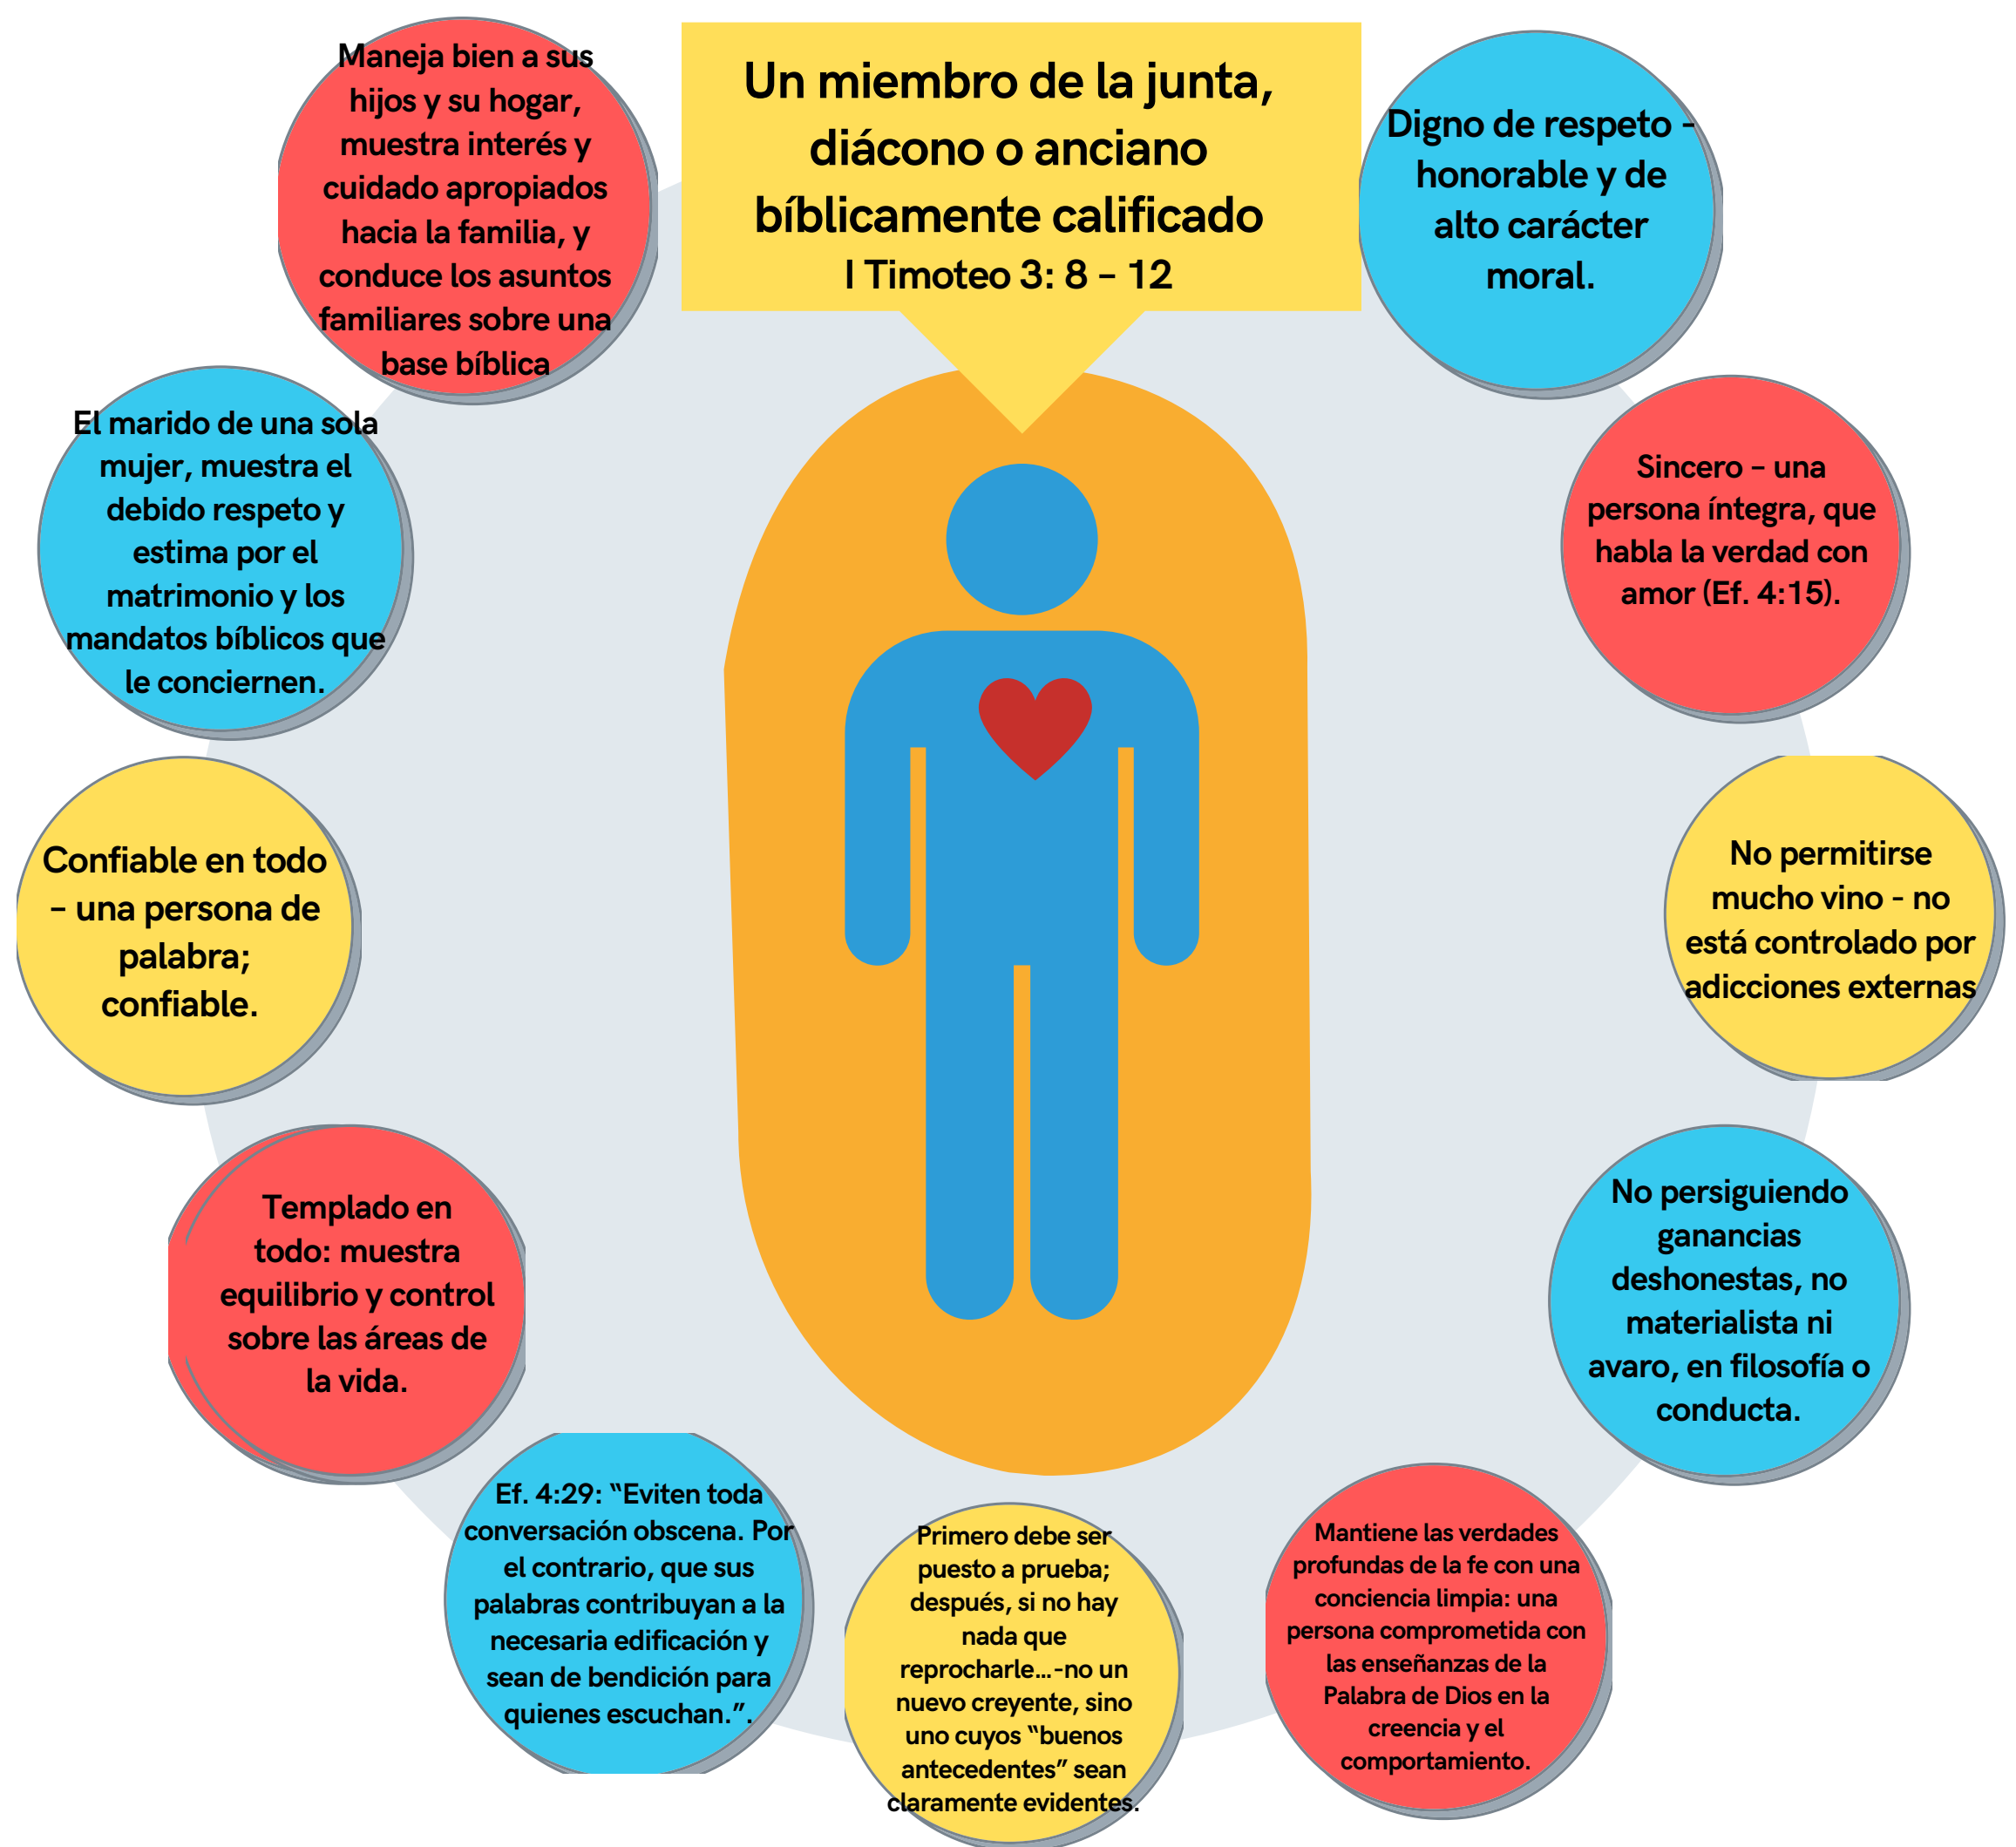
Un miembro de la junta, diácono o anciano bíblicamente calificado
I Timoteo 3: 8 – 12

Digno de respeto - honorable y de alto carácter moral.

Sincero – una persona íntegra, que habla la verdad con amor (Ef. 4:15).

No permitirse mucho vino - no está controlado por adicciones externas

No persiguiendo ganancias deshonestas, no materialista ni avaro, en filosofía o conducta.

Mantiene las verdades profundas de la fe con una conciencia limpia: una persona comprometida con las enseñanzas de la Palabra de Dios en la creencia y el comportamiento.

Primero debe ser puesto a prueba; después, si no hay nada que reprocharle…-no un nuevo creyente, sino uno cuyos "buenos antecedentes" sean claramente evidentes.

Ef. 4:29: "Eviten toda conversación obscena. Por el contrario, que sus palabras contribuyan a la necesaria edificación y sean de bendición para quienes escuchan.".

Templado en todo: muestra equilibrio y control sobre las áreas de la vida.

Confiable en todo – una persona de palabra; confiable.

El marido de una sola mujer, muestra el debido respeto y estima por el matrimonio y los mandatos bíblicos que le conciernen.

Maneja bien a sus hijos y su hogar, muestra interés y cuidado apropiados hacia la familia, y conduce los asuntos familiares sobre una base bíblica